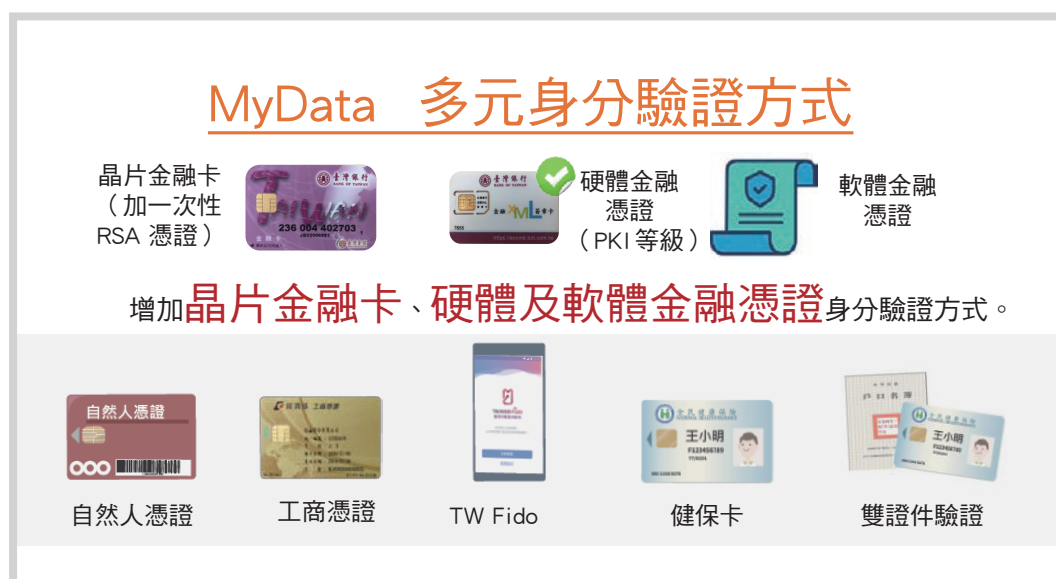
MyData 多元身分驗證方式

晶片金融卡（加一次性 RSA 憑證）

臺灣銀行 BANK OF TAIWAN

236 004 402703

臺灣銀行

硬體金融憑證（PKI 等級）

軟體金融憑證

增加晶片金融卡、硬體及軟體金融憑證身分驗證方式。

自然人憑證

工商憑證

TW Fido

王小明

健保卡

王小明

雙證件驗證